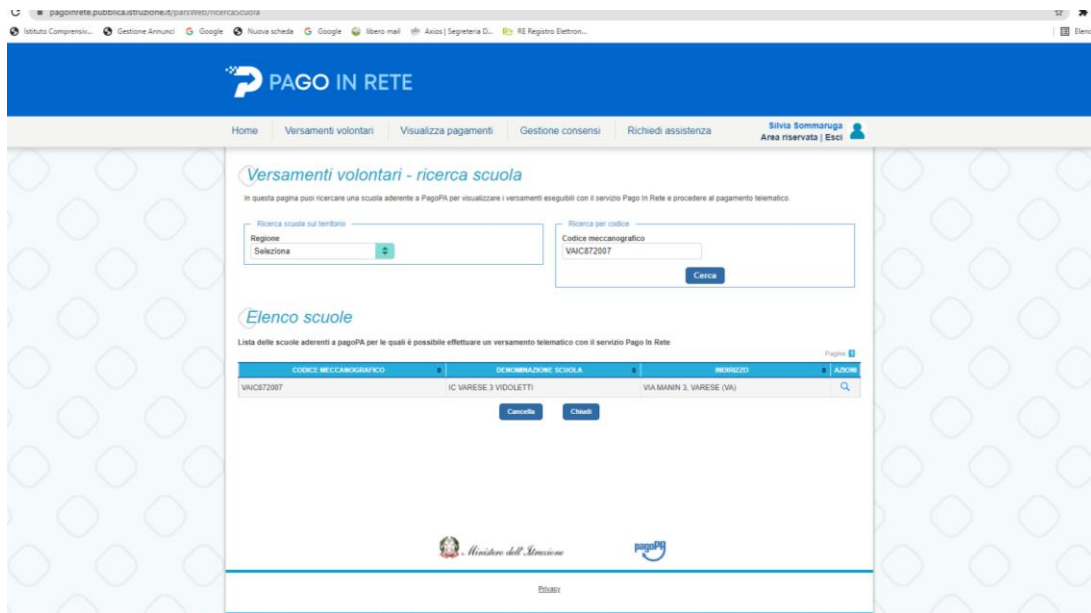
pagoinrete.pubblica.istruzione.it/parsWeb/ricercaScuola

Istituto Comprensiv... Gestione Annunci Google Nuova scheda Google libero mail Axios | Segreteria D... RE Registro Elettron... Elenc

PAGO IN RETE

Home Versamenti volontari Visualizza pagamenti Gestione consensi Richiedi assistenza Silvia Sommaruga Area riservata | Esci

Versamenti volontari - ricerca scuola

In questa pagina puoi ricercare una scuola aderente a PagoPA per visualizzare i versamenti eseguibili con il servizio Pago In Rete e procedere al pagamento telematico.

Ricerca scuola sul territorio
Regione
Seleziona

Ricerca per codice
Codice meccanografico
VAIC872007
Cerca

Elenco scuole

Lista delle scuole aderenti a pagoPA per le quali è possibile effettuare un versamento telematico con il servizio Pago In Rete

Pagine 1

| CODICE MECCANOGRAFICO | DENOMINAZIONE SCUOLA | INDIRIZZO | AZIONI |
|---|---|---|---|
| VAIC872007 | IC VARESE 3 VIDOLETTI | VIA MANIN 3, VARESE (VA) | |

Cancella Chiudi

Ministero dell'Istruzione pagoPA

Privacy